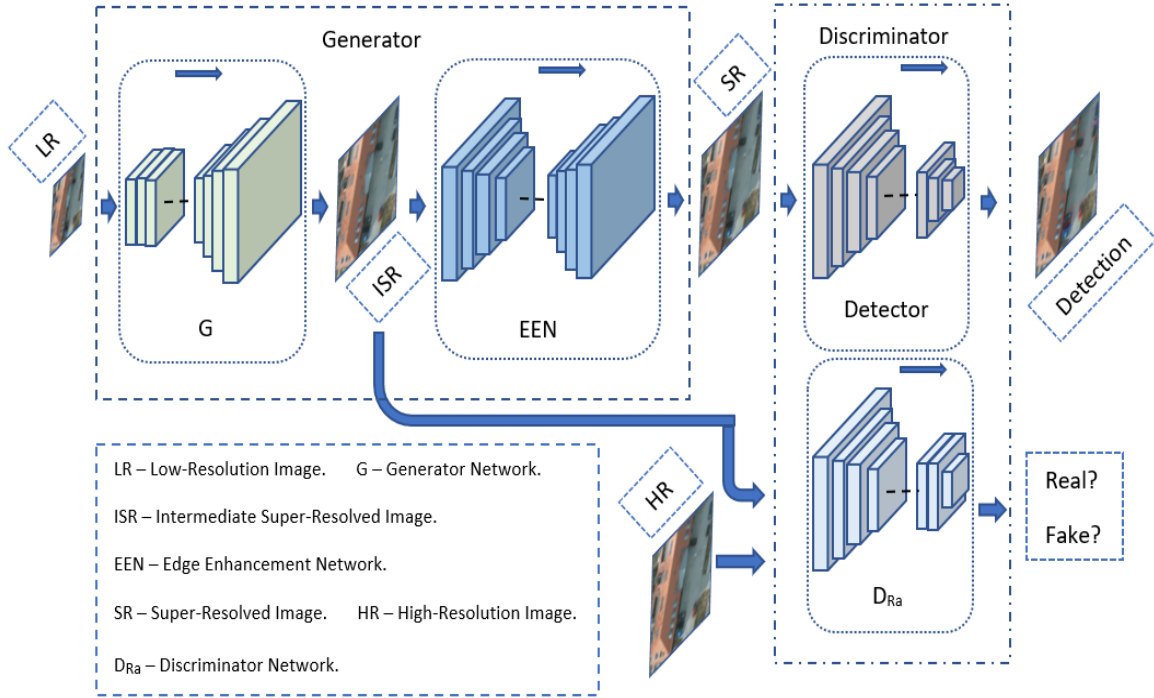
Generator

Discriminator

LR

G

ISR

EEN

SR

Detector

Detection

HR

$D_{Ra}$

Real?

Fake?

LR – Low-Resolution Image. G – Generator Network.

ISR – Intermediate Super-Resolved Image.

EEN – Edge Enhancement Network.

SR – Super-Resolved Image. HR – High-Resolution Image.

$D_{Ra}$ – Discriminator Network.